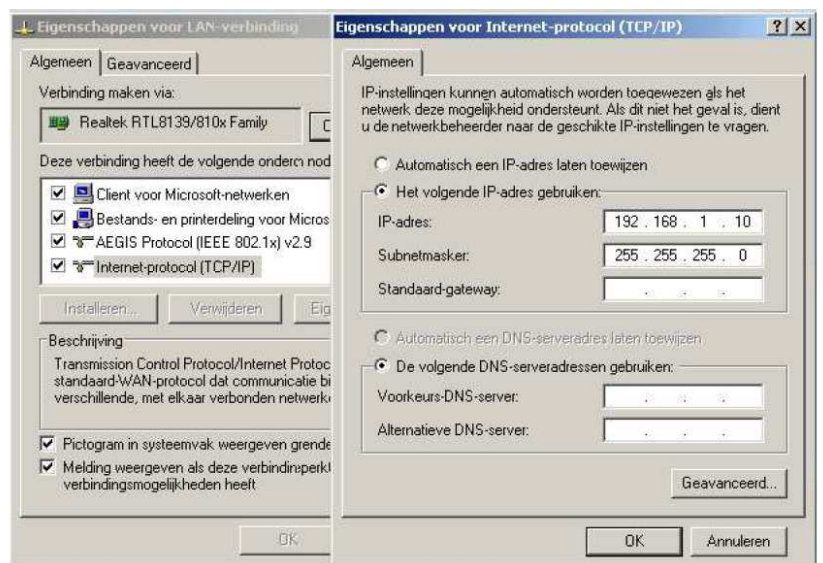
Eigenschappen voor LAN-verbinding

Algemeen | Geavanceerd

Verbinding maken via:

Realtek RTL8139/810x Family

Deze verbinding heeft de volgende onderc nod

Client voor Microsoft-netwerken
Bestands- en printerdeling voor Micros
AEGIS Protocol (IEEE 802.1x) v2.9
Internet-protocol (TCP/IP)

Installeren... | Verwijderen | Eig

Beschrijving
Transmission Control Protocol/Internet Protoc standaard-WAN-protocol dat communicatie bi verschillende, met elkaar verbonden netwerk

Pictogram in systeemvak weergeven grende
Melding weergeven als deze verbindingsperk verbindingsmogelijkheden heeft

OK

Eigenschappen voor Internet-protocol (TCP/IP)

? X

Algemeen

IP-instellingen kunnen automatisch worden toegewezen als het netwerk deze mogelijkheid ondersteunt. Als dit niet het geval is, dient u de netwerkbeheerder naar de geschikte IP-instellingen te vragen.

Automatisch een IP-adres laten toewijzen

Het volgende IP-adres gebruiken:

IP-adres: 192 . 168 . 1 . 10

Subnetmasker: 255 . 255 . 255 . 0

Standaard-gateway: . . .

Automatisch een DNS-serveradres laten toewijzen

De volgende DNS-serveradressen gebruiken:

Voorkeurs-DNS-server: . . .

Alternatieve DNS-server: . . .

Geavanceerd...

OK | Annuleren